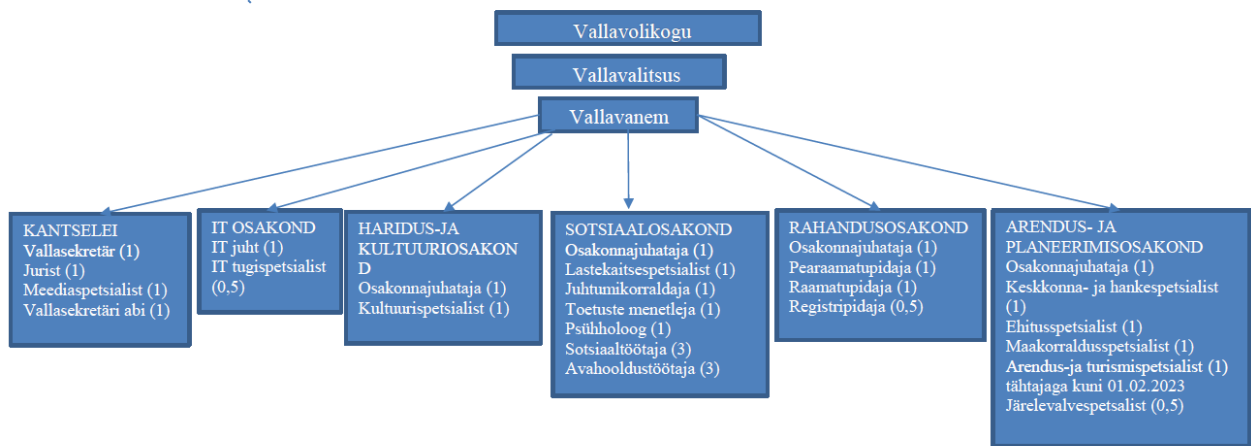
Vallavolikogu

Vallavalitsus

Vallavanem

KANTSELEI
Vallasekretär (1)
Jurist (1)
Meediaspetsialist (1)
Vallasekretäri abi (1)

IT OSAKOND
IT juht (1)
IT tugispetsialist (0,5)

HARIDUS-JA KULTUURIOSAKOND
Osakonnajuhataja (1)
Kultuurispetsialist (1)

SOTSIAALOSAKOND
Osakonnajuhataja (1)
Lastekaitsespetsialist (1)
Juhtumikorraldaja (1)
Toetuste menetleja (1)
Psühholoog (1)
Sotsiaaltöötaja (3)
Avahooldustöötaja (3)

RAHANDUSOSAKOND
Osakonnajuhataja (1)
Pearaamatupidaja (1)
Raamatupidaja (1)
Registripidaja (0,5)

ARENDUS- JA PLANEERIMISOSAKOND
Osakonnajuhataja (1)
Keskkonna- ja hankespetsialist (1)
Ehitusspetsialist (1)
Maakorraldusspetsialist (1)
Arendus-ja turismispetsialist (1) tähtajaga kuni 01.02.2023
Järelevalvespetsialist (0,5)